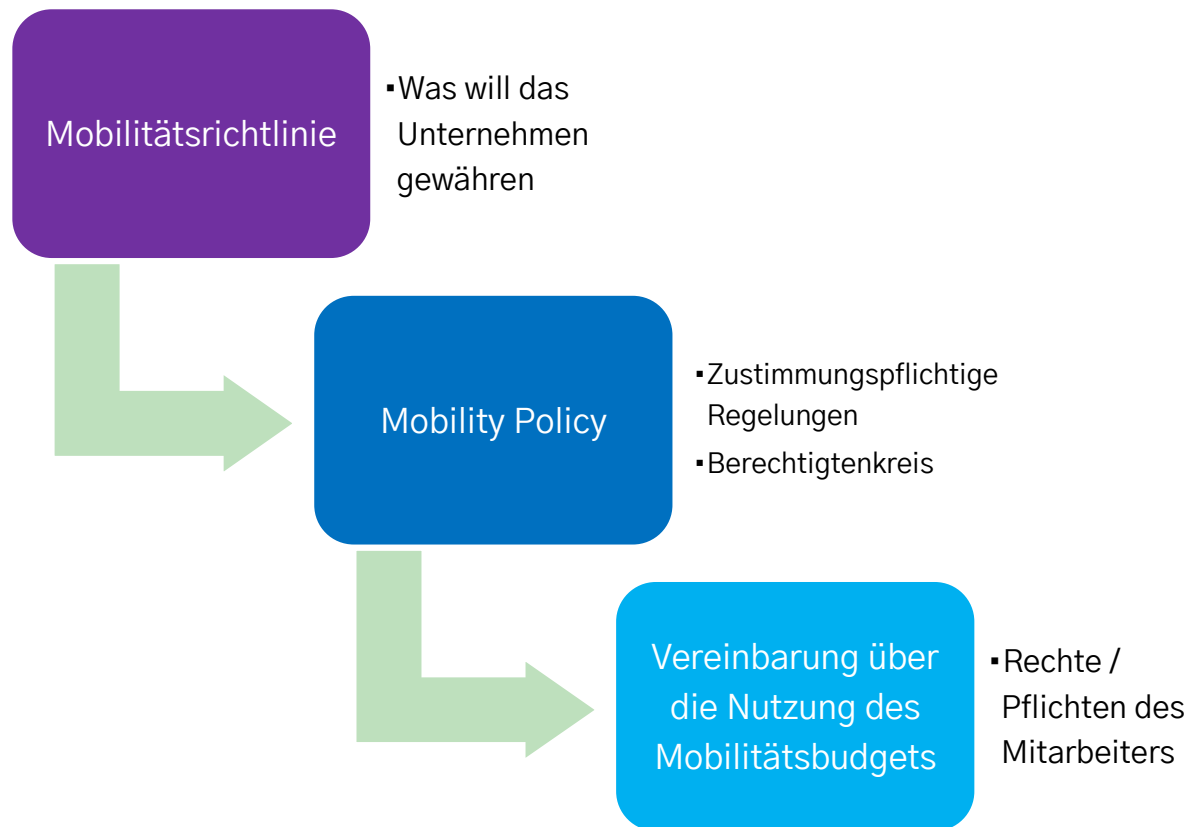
Mobilitätsrichtlinie

▪Was will das Unternehmen gewähren

Mobility Policy

▪Zustimmungspflichtige Regelungen

▪Berechtigtenkreis

Vereinbarung über die Nutzung des Mobilitätsbudgets

▪Rechte / Pflichten des Mitarbeiters